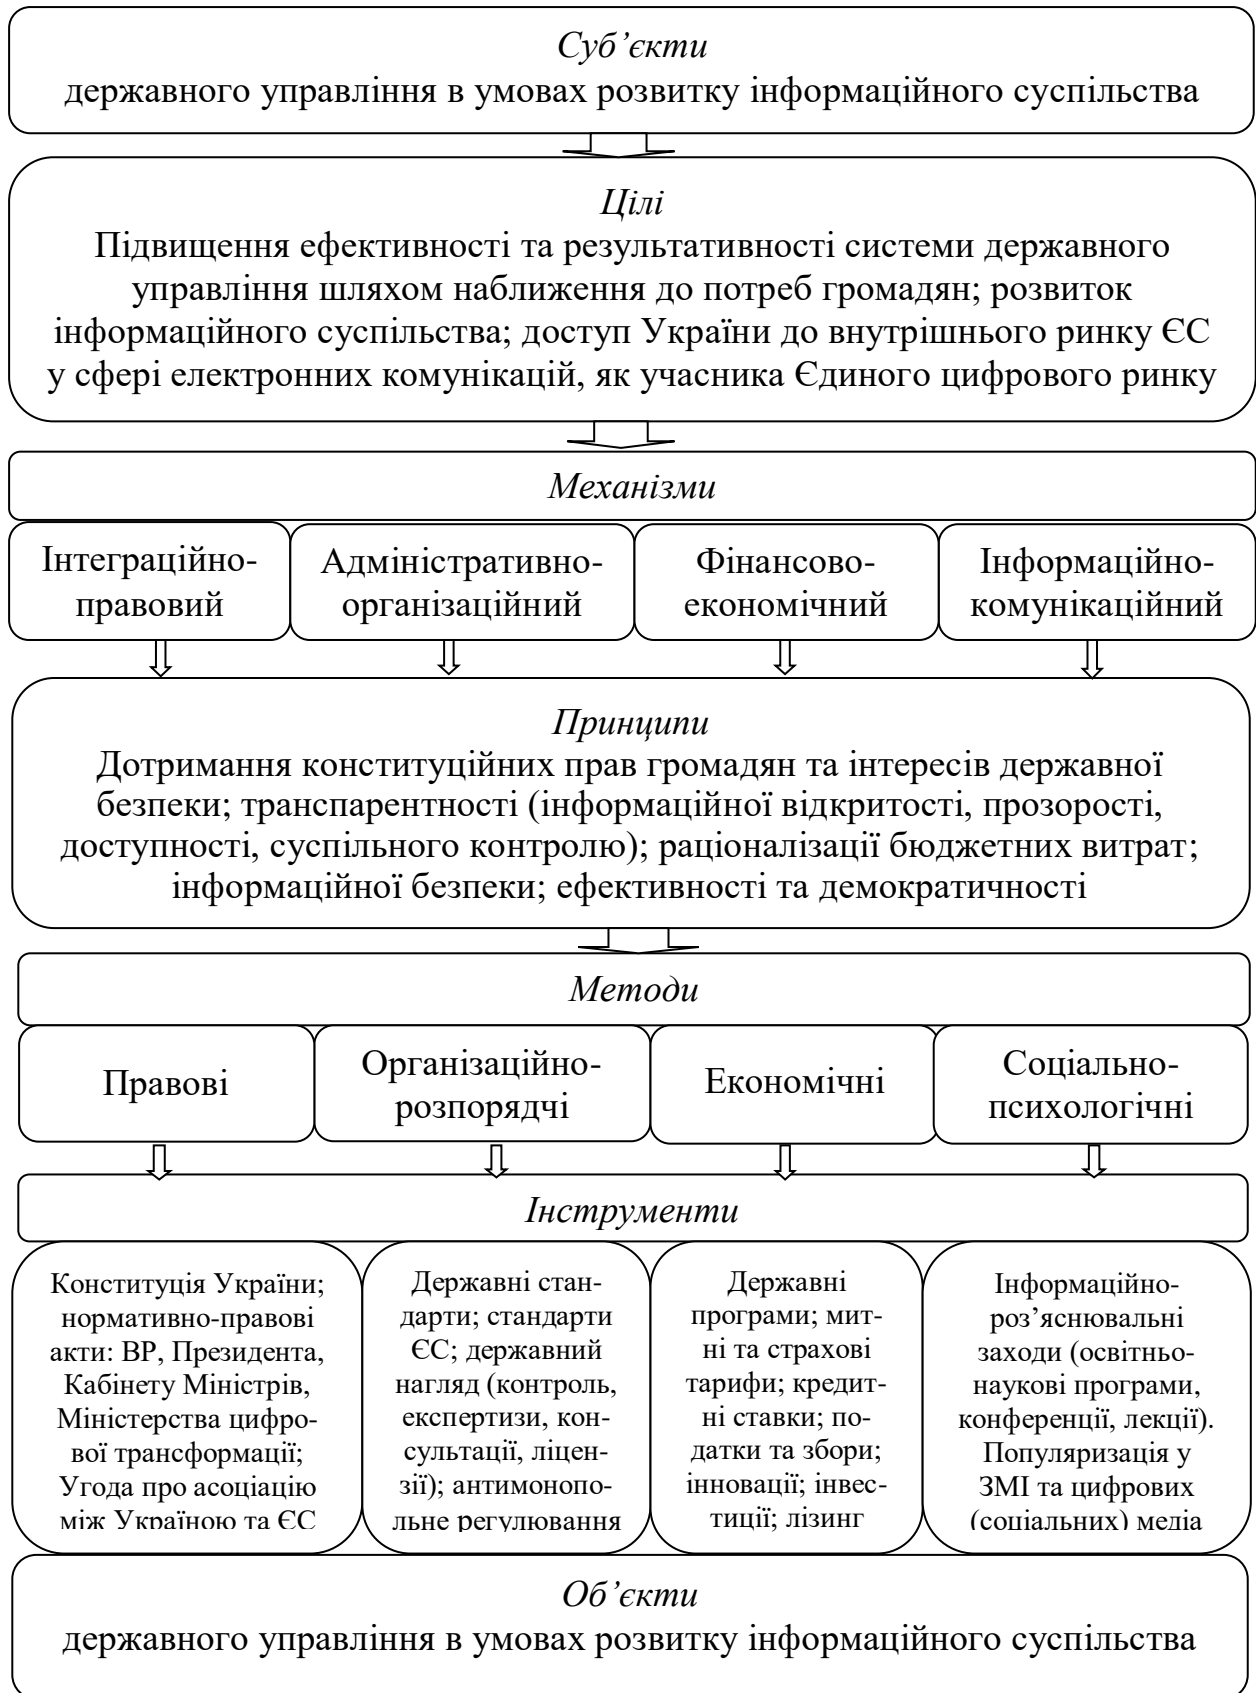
Суб'єкти
державного управління в умовах розвитку інформаційного суспільства

Цілі
Підвищення ефективності та результативності системи державного управління шляхом наближення до потреб громадян; розвиток інформаційного суспільства; доступ України до внутрішнього ринку ЄС у сфері електронних комунікацій, як учасника Єдиного цифрового ринку

Механізми

Інтеграційно-правовий

Адміністративно-організаційний

Фінансово-економічний

Інформаційно-комунікаційний

Принципи
Дотримання конституційних прав громадян та інтересів державної безпеки; транспарентності (інформаційної відкритості, прозорості, доступності, суспільного контролю); раціоналізації бюджетних витрат; інформаційної безпеки; ефективності та демократичності

Методи

Правові

Організаційно-розпорядчі

Економічні

Соціально-психологічні

Інструменти

Конституція України; нормативно-правові акти: ВР, Президента, Кабінету Міністрів, Міністерства цифрової трансформації; Угода про асоціацію між Україною та ЄС

Державні стандарти; стандарти ЄС; державний нагляд (контроль, експертизи, консультації, ліцензії); антимонопольне регулювання

Державні програми; митні та страхові тарифи; кредитні ставки; податки та збори; інновації; інвестиції; лізинг

Інформаційно-роз'яснювальні заходи (освітньо-наукові програми, конференції, лекції). Популяризація у ЗМІ та цифрових (соціальних) медіа

Об'єкти
державного управління в умовах розвитку інформаційного суспільства